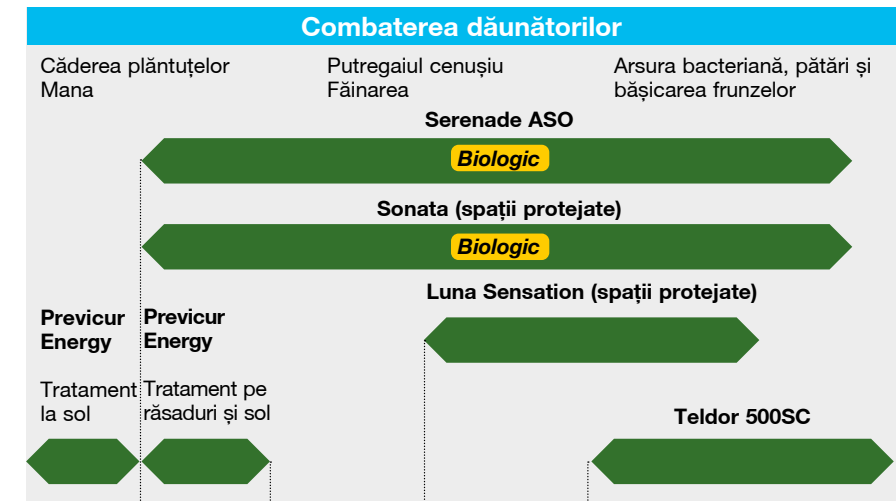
Combaterea dăunătorilor

Căderea plănțuțelor
Mana

Putregaiul cenușiu
Făinarea

Arsura bacteriană, pătări și bășicarea frunzelor

Serenade ASO

Biologic

Sonata (spații protejate)

Biologic

Luna Sensation (spații protejate)

Previcur Energy

Previcur Energy

Tratament la sol

Tratament pe răsaduri și sol

Teldor 500SC